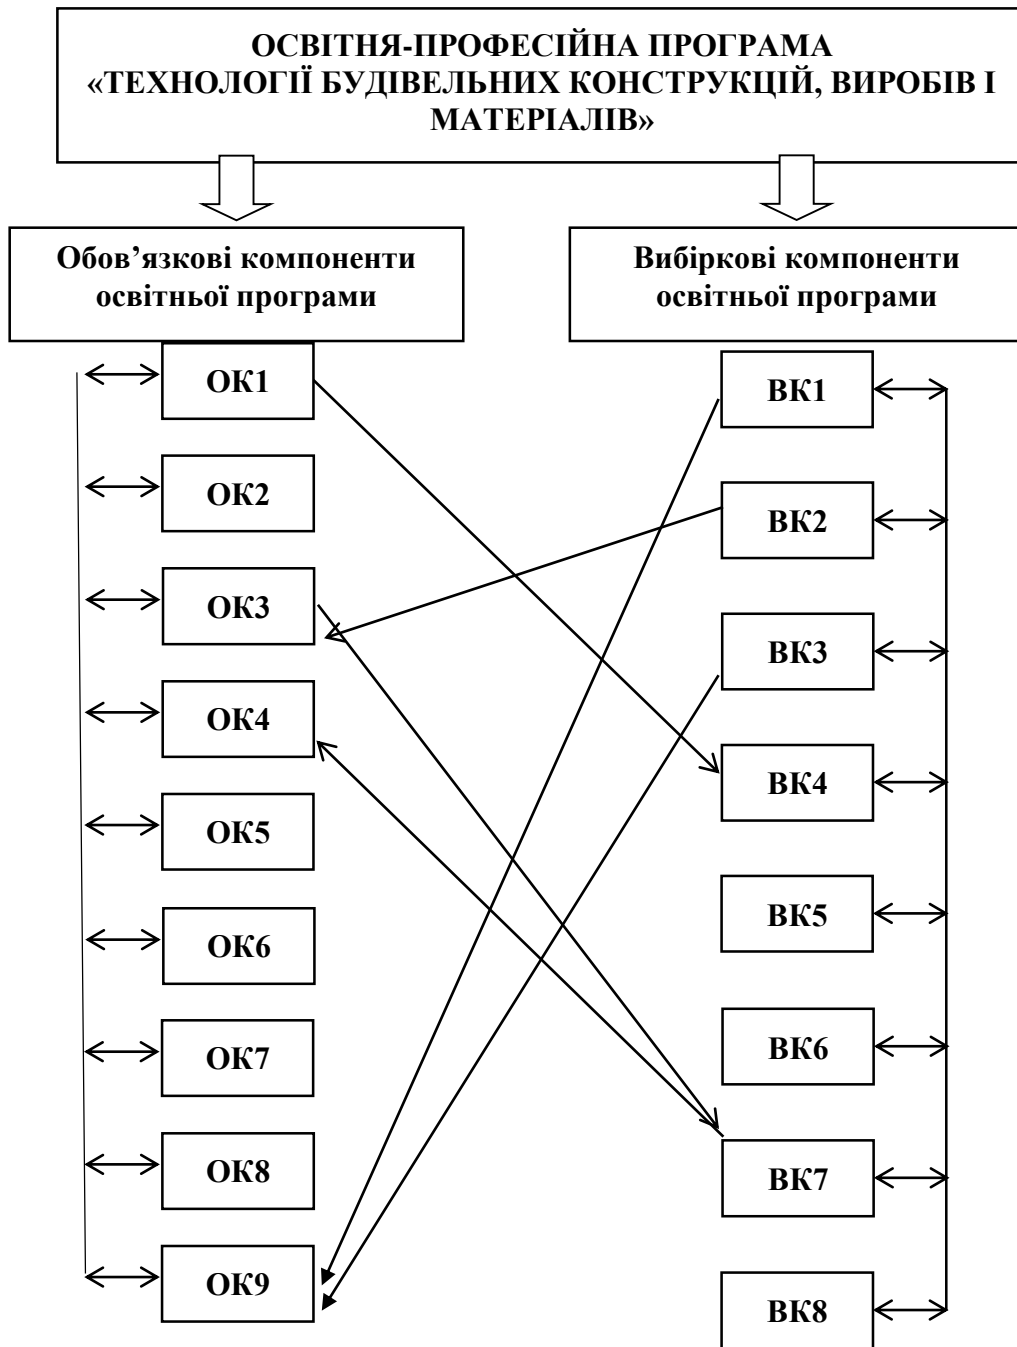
ОСВІТНЯ-ПРОФЕСІЙНА ПРОГРАМА «ТЕХНОЛОГІЇ БУДІВЕЛЬНИХ КОНСТРУКЦІЙ, ВИРОБІВ І МАТЕРІАЛІВ»

Обов'язкові компоненти освітньої програми

Вибіркові компоненти освітньої програми

ОК1

ОК2

ОК3

ОК4

ОК5

ОК6

ОК7

ОК8

ОК9

ВК1

ВК2

ВК3

ВК4

ВК5

ВК6

ВК7

ВК8